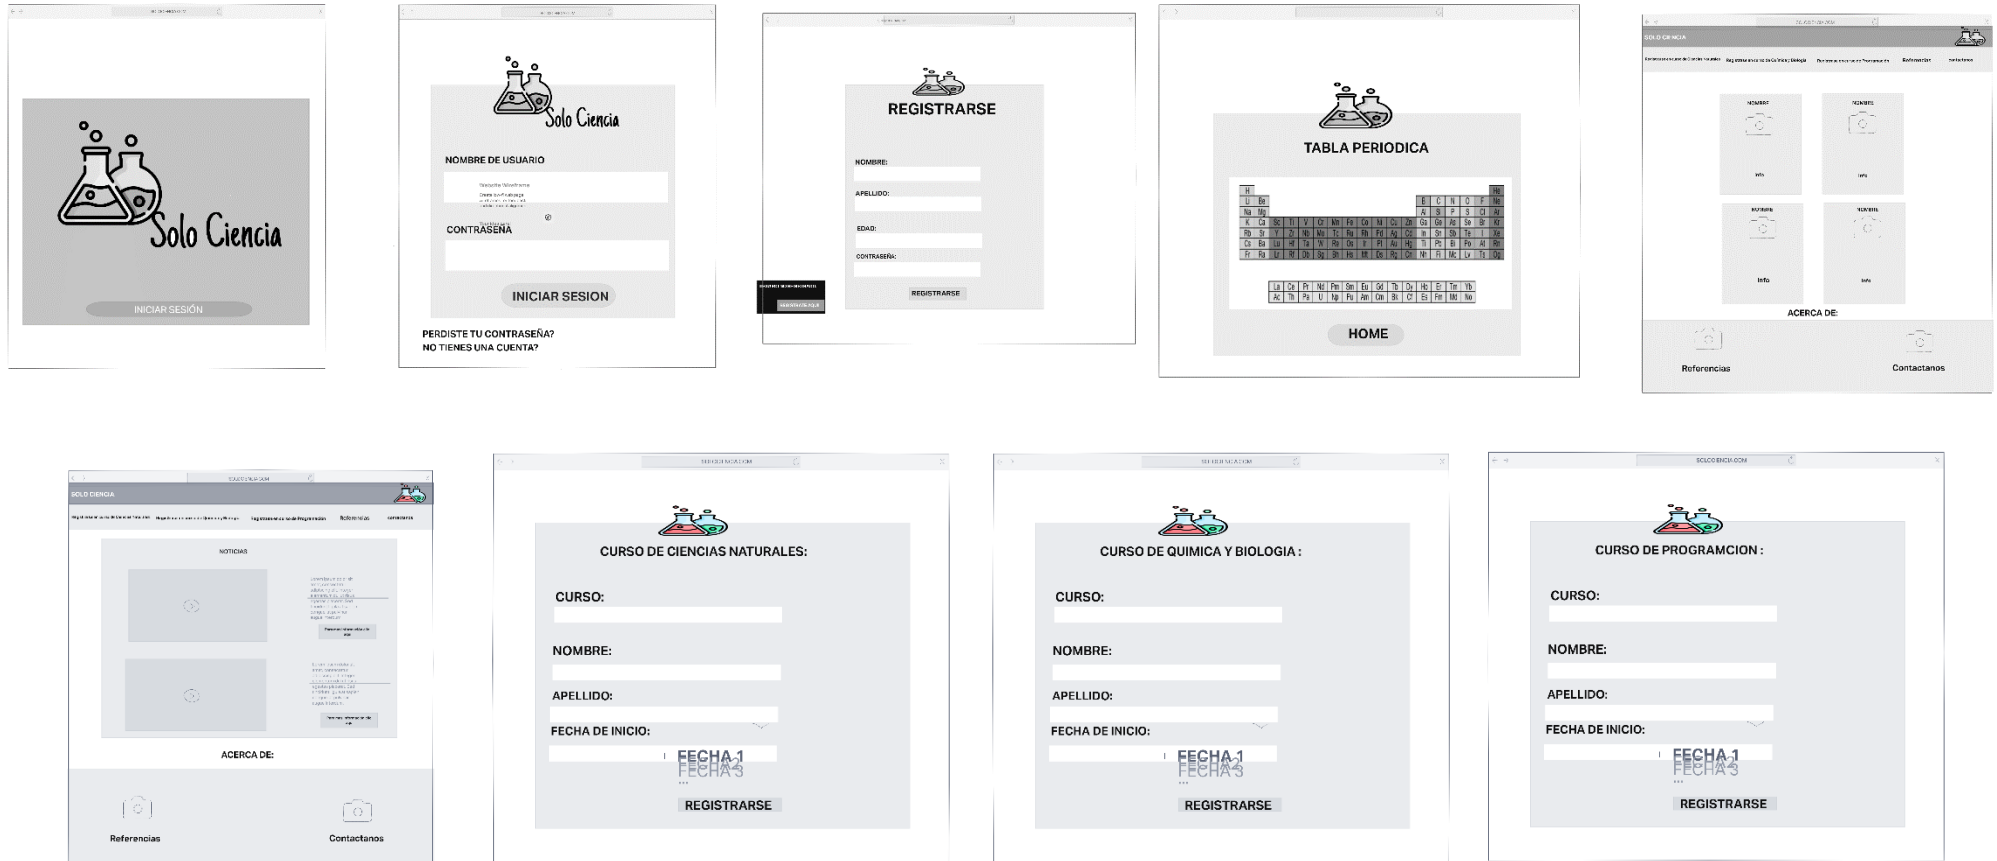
Solo Ciencia

INICIAR SESIÓN

Solo Ciencia

NOMBRE DE USUARIO

CONTRASEÑA

INICIAR SESION

PERDISTE TU CONTRASEÑA?
NO TIENES UNA CUENTA?

REGISTRARSE

NOMBRE:

APELLIDO:

EDAD:

CONTRASEÑA:

REGISTRARSE

TABLA PERIODICA

| H | | | | | | | | | | | | | | | | | He |
|---|---|---|---|---|---|---|---|---|---|---|---|---|---|---|---|---|---|
| Li | Be | | | | | | | | | | | B | C | N | O | F | Ne |
| Na | Mg | | | | | | | | | | | Al | Si | P | S | Cl | Ar |
| K | Ca | Sc | Ti | V | Cr | Mn | Fe | Co | Ni | Cu | Zn | Ga | Ge | As | Se | Br | Kr |
| Rb | Sr | Y | Zr | Nb | Mo | Tc | Ru | Rh | Pd | Ag | Cd | In | Sn | Sb | Te | I | Xe |
| Cs | Ba | Lu | Hf | Ta | W | Re | Os | Ir | Pt | Au | Hg | Tl | Pb | Bi | Po | At | Rn |
| Fr | Ra | Lr | Rf | Db | Sg | Bh | Hs | Mt | Ds | Rg | Cn | Nh | Fl | Mc | Lv | Ts | Og |

| La | Ce | Pr | Nd | Pm | Sm | Eu | Gd | Tb | Dy | Ho | Er | Tm | Yb |
|---|---|---|---|---|---|---|---|---|---|---|---|---|---|
| Ac | Th | Pa | U | Np | Pu | Am | Cm | Bk | Cf | Es | Fm | Md | No |

HOME

SOLO CIENCIA

Referencias

Contactanos

NOMBRE

NOMBRE

Info

Info

NOMBRE

NOMBRE

Info

Info

ACERCA DE:

Referencias

Contactanos

SOLOCIENCIA.COM

SOLO CIENCIA

Referencias

Contactanos

NOTICIAS

ACERCA DE:

Referencias

Contactanos

SOLOCIENCIA.COM

CURSO DE CIENCIAS NATURALES:

CURSO:

NOMBRE:

APELLIDO:

FECHA DE INICIO:

FECHA 1
FECHA 3

REGISTRARSE

SOLOCIENCIA.COM

CURSO DE QUIMICA Y BIOLOGIA :

CURSO:

NOMBRE:

APELLIDO:

FECHA DE INICIO:

FECHA 1
FECHA 3

REGISTRARSE

SOLOCIENCIA.COM

CURSO DE PROGRAMCION :

CURSO:

NOMBRE:

APELLIDO:

FECHA DE INICIO:

FECHA 1
FECHA 3

REGISTRARSE